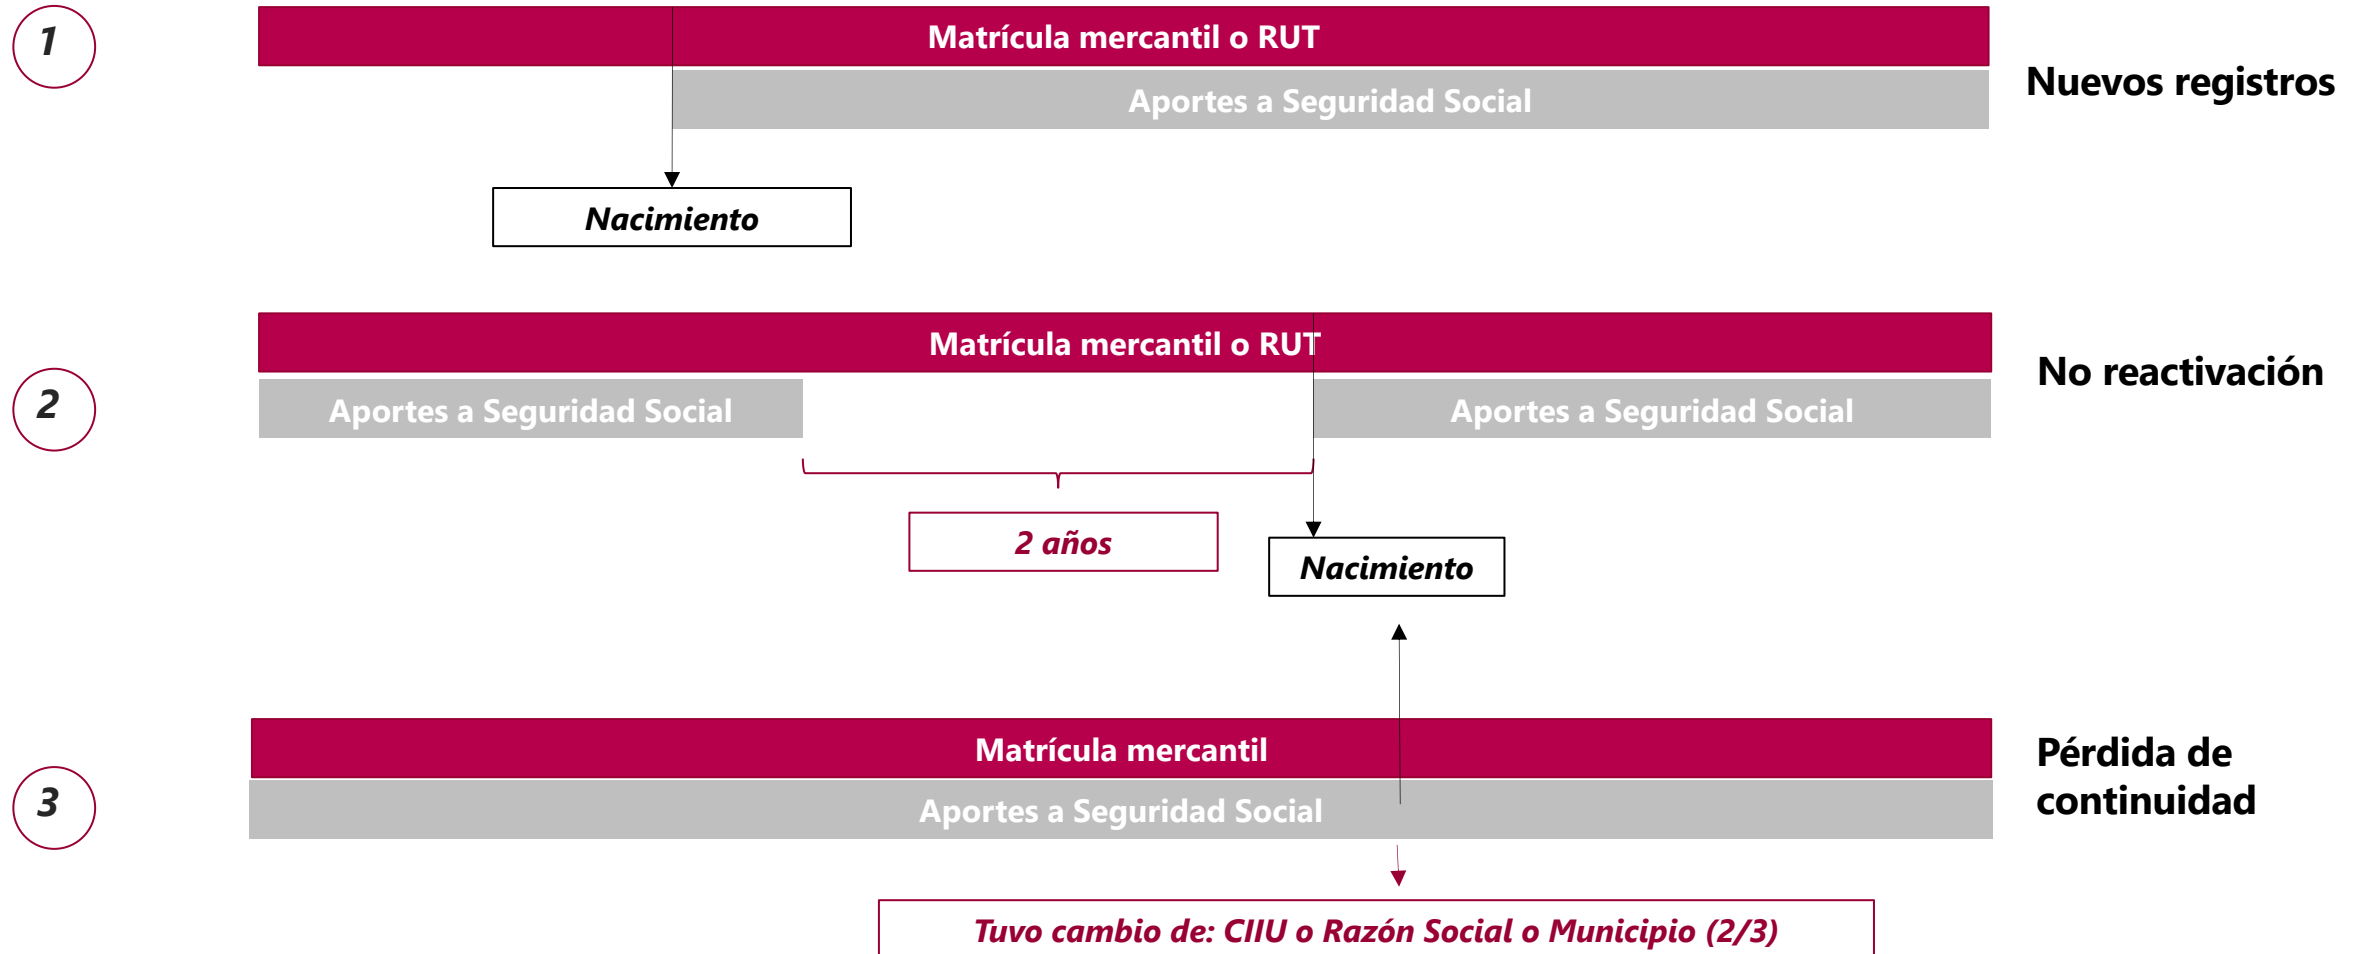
1

Matrícula mercantil o RUT

Aportes a Seguridad Social

Nuevos registros

Nacimiento

Matrícula mercantil o RUT

2

Aportes a Seguridad Social

Aportes a Seguridad Social

No reactivación

2 años

Nacimiento

3

Matrícula mercantil

Aportes a Seguridad Social

Pérdida de continuidad

Tuvo cambio de: CIIU o Razón Social o Municipio (2/3)